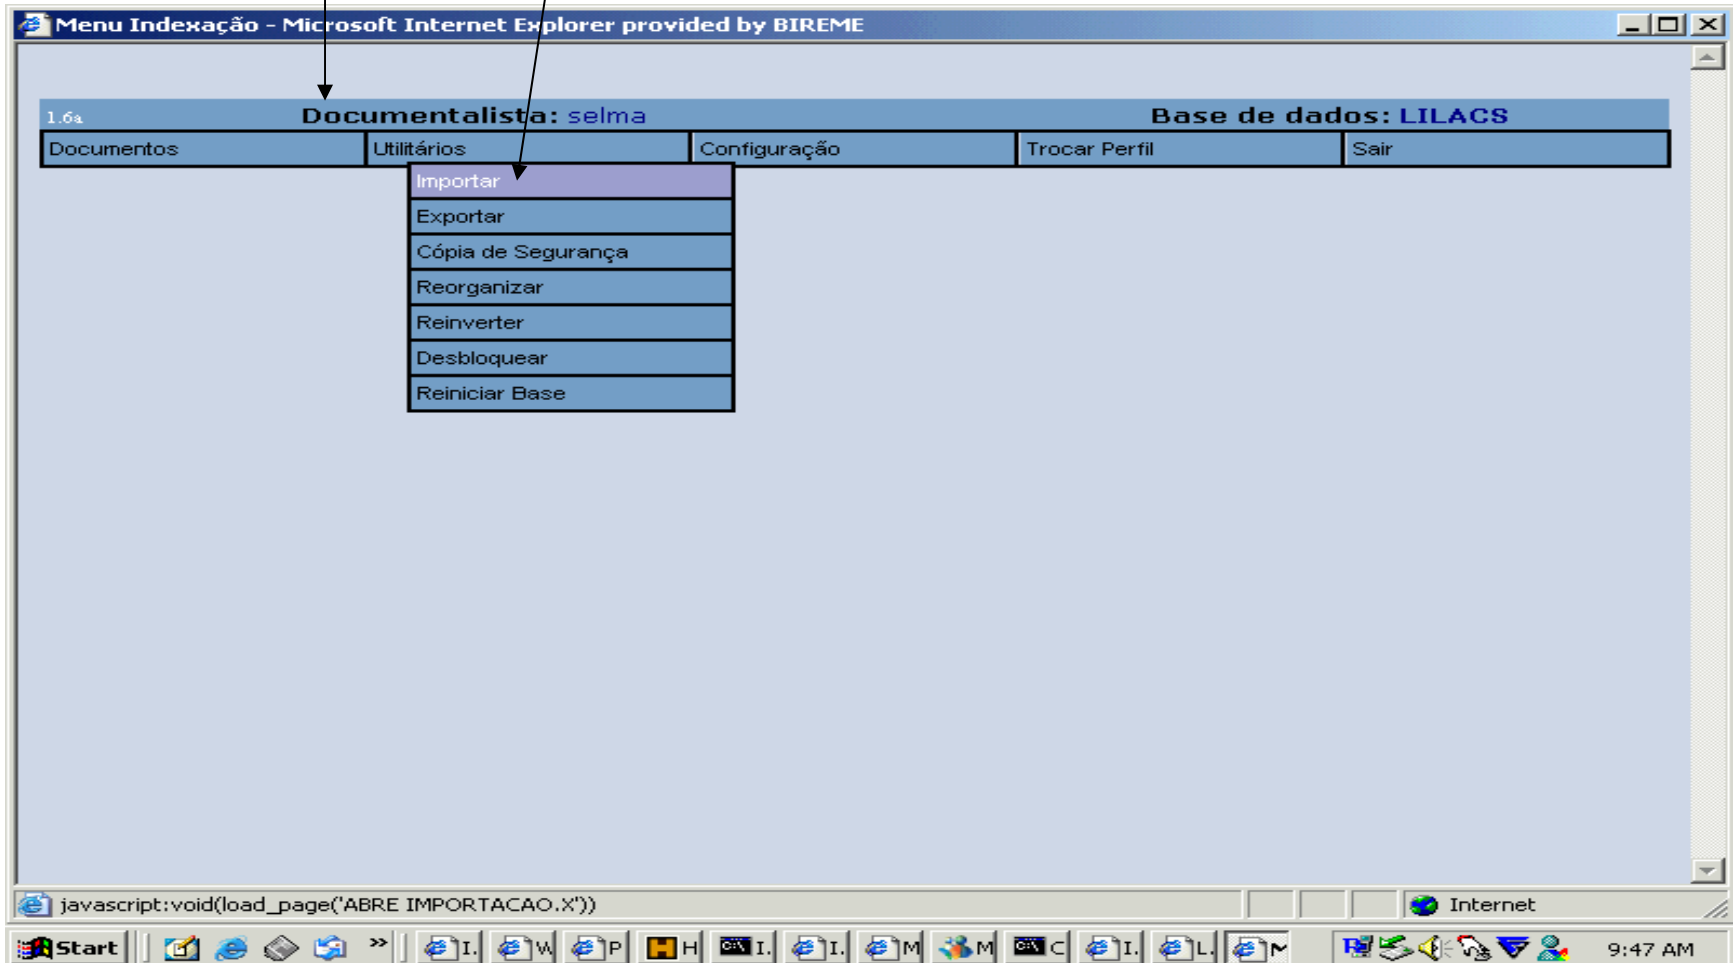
Menu Indexação - Microsoft Internet Explorer provided by BIREME

1.6a Documentalista: selma Base de dados: LILACS

Documentos | Utilitários | Configuração | Trocar Perfil | Sair

Importar
Exportar
Cópia de Segurança
Reorganizar
Reinverter
Desbloquear
Reiniciar Base

javascript:void(load_page('ABRE IMPORTACAO.X'))
Internet

Start I. W P H I. I. M M C I. L. M 9:47 AM